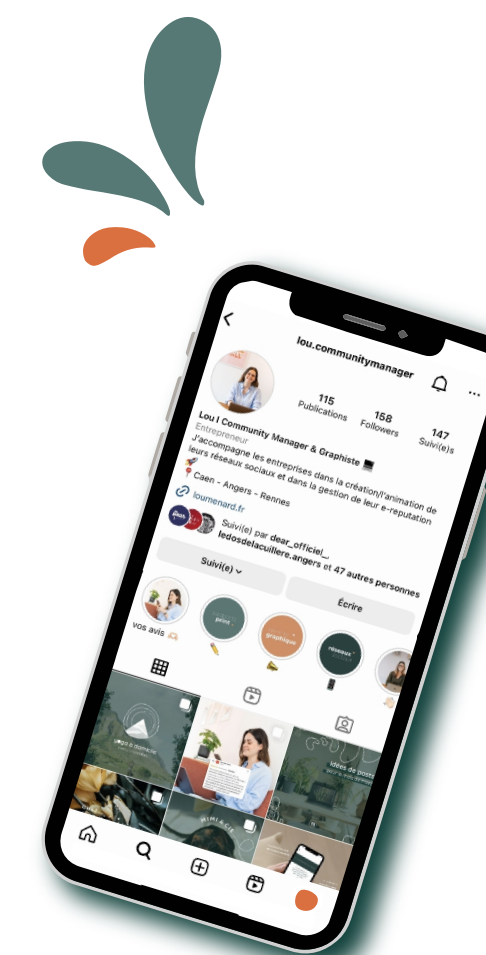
lou.communitymanager

115
Publications

158
Followers

147
Suivi(e)s

Lou I Community Manager & Graphiste
Entrepreneur
J'accompagne les entreprises dans la création/l'animation de leurs réseaux sociaux et dans la gestion de leur e-reputation
Caen - Angers - Rennes
loumenard.fr

Suivi(e) par dear_officiel_, ledosdelacuillere.angers et 47 autres personnes

Suivi(e)

Écrire

vos avis

print

graphique

réseaux

Idées de post